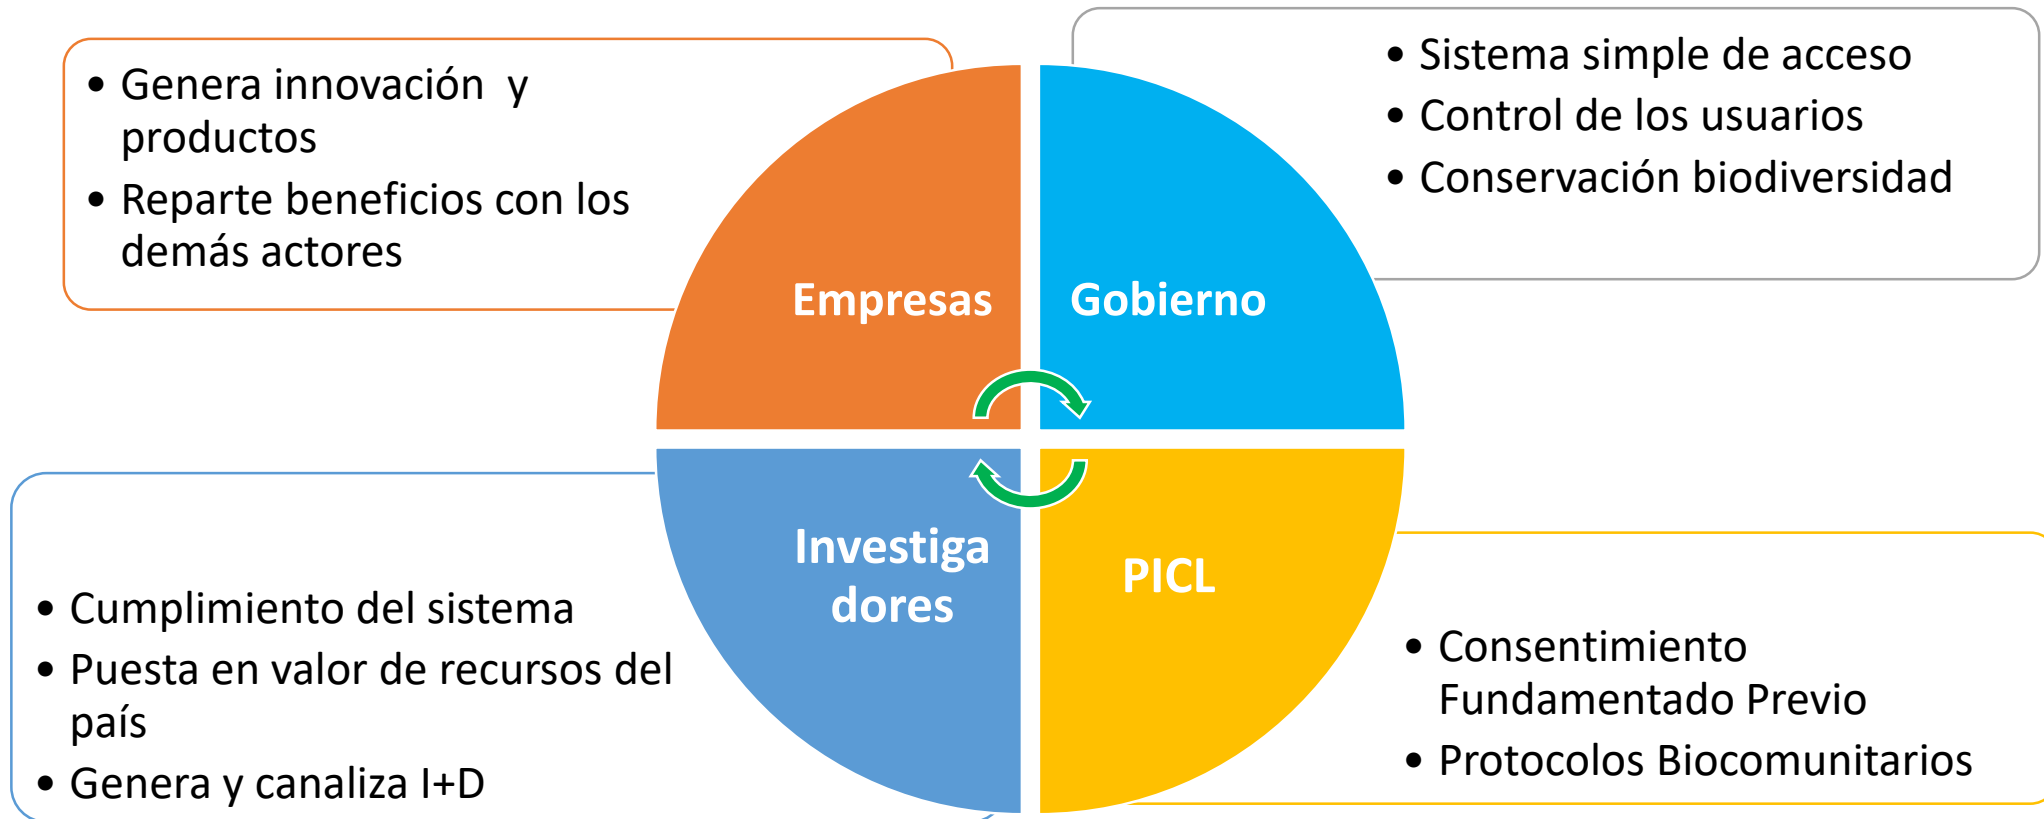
• Genera innovación y productos
• Reparte beneficios con los demás actores

• Sistema simple de acceso
• Control de los usuarios
• Conservación biodiversidad

Empresas

Gobierno

Investiga dores

PICL

• Cumplimiento del sistema
• Puesta en valor de recursos del país
• Genera y canaliza I+D

• Consentimiento Fundamentado Previo
• Protocolos Biocomunitarios